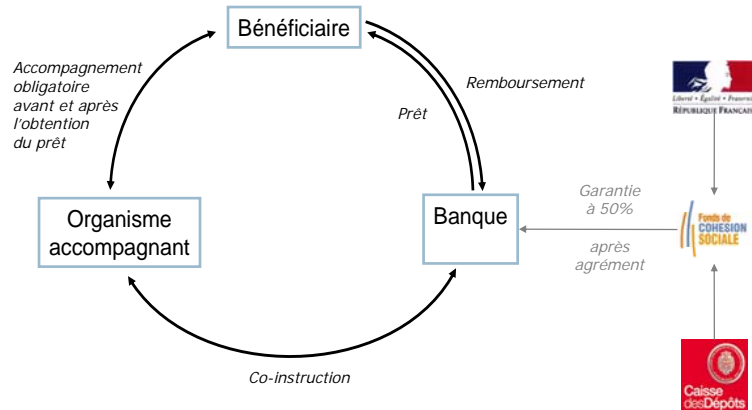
Bénéficiaire

Accompagnement obligatoire avant et après l'obtention du prêt

Remboursement

Prêt

Organisme accompagnant

Banque

Garantie à 50%

après agrément

Liberté • Égalité • Fraternité
RÉPUBLIQUE FRANÇAISE

Fonds de COHESION SOCIALE

Co-instruction

Caisse desDépôts